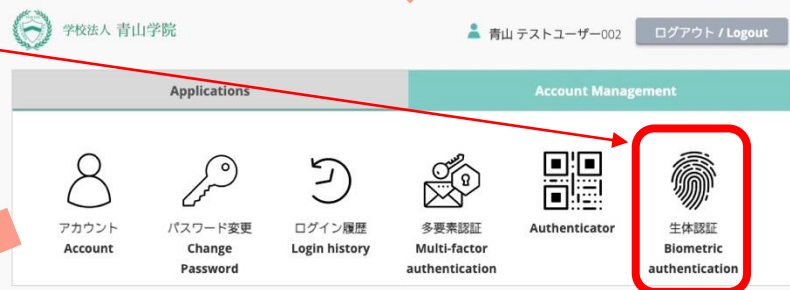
学校法人 青山学院

青山 テストユーザー002

ログアウト / Logout

Applications

Account Management

アカウント
Account

パスワード変更
Change Password

ログイン履歴
Login history

多要素認証
Multi-factor authentication

Authenticator

生体認証
Biometric authentication